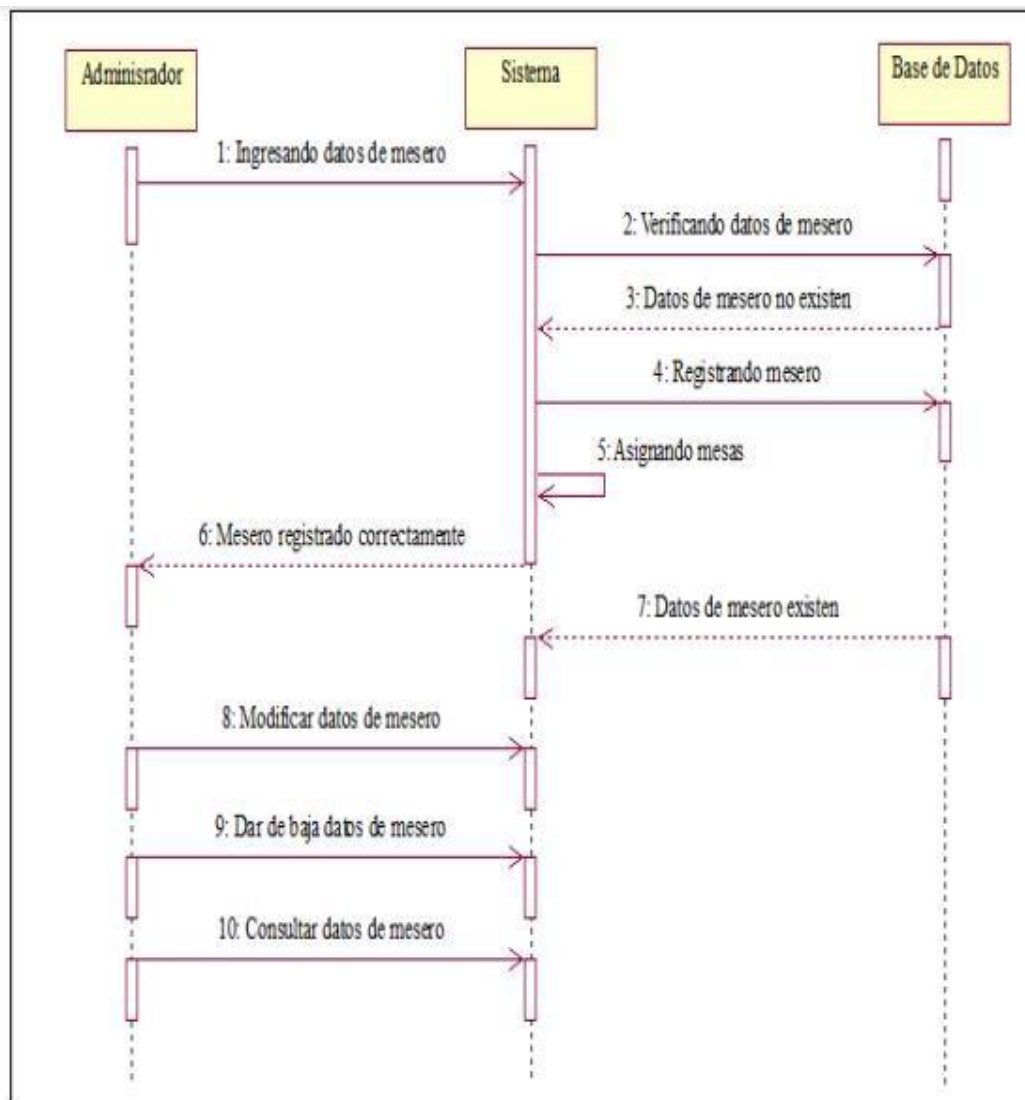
Adminisrador

Sistema

Base de Datos

1: Ingresando datos de mesero

2: Verificando datos de mesero

3: Datos de mesero no existen

4: Registrando mesero

5: Asignando mesas

6: Mesero registrado correctamente

7: Datos de mesero existen

8: Modificar datos de mesero

9: Dar de baja datos de mesero

10: Consultar datos de mesero